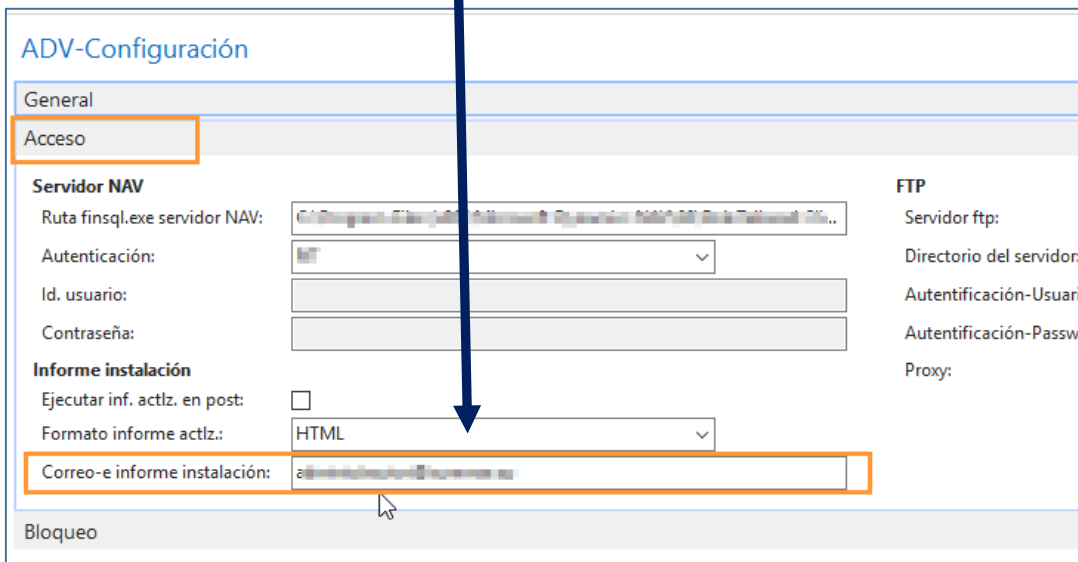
ADV-Configuración

General

Acceso

Servidor NAV

Ruta finsql.exe servidor NAV: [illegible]

Autenticación: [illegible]

Id. usuario:

Contraseña:

Informe instalación

Ejecutar inf. actlz. en post:

Formato informe actlz.: HTML

Correo-e informe instalación: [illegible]

FTP

Servidor ftp:

Directorio del servidor

Autentificación-Usuari

Autentificación-Passw

Proxy:

Bloqueo